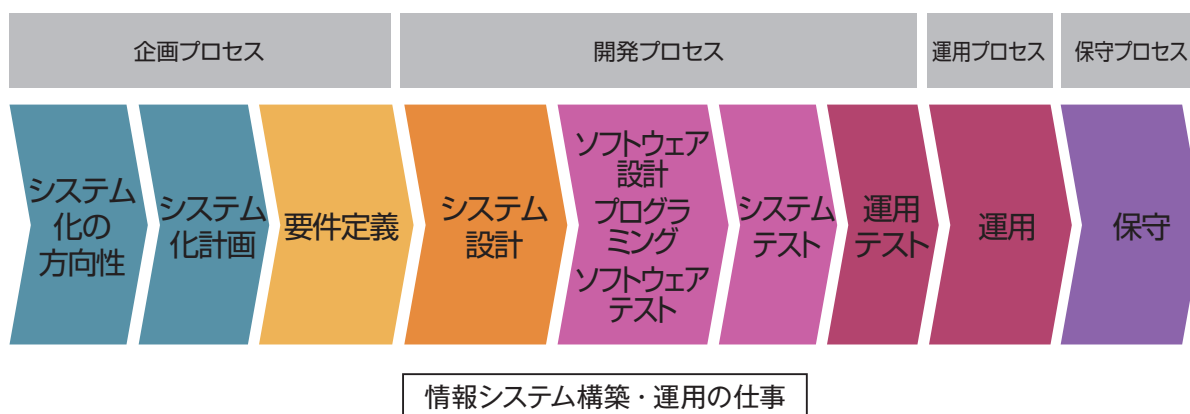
企画プロセス

開発プロセス

運用プロセス

保守プロセス

システム化の方向性

システム化計画

要件定義

システム設計

ソフトウェア設計
プログラミング
ソフトウェアテスト

システムテスト

運用テスト

運用

保守

情報システム構築・運用の仕事